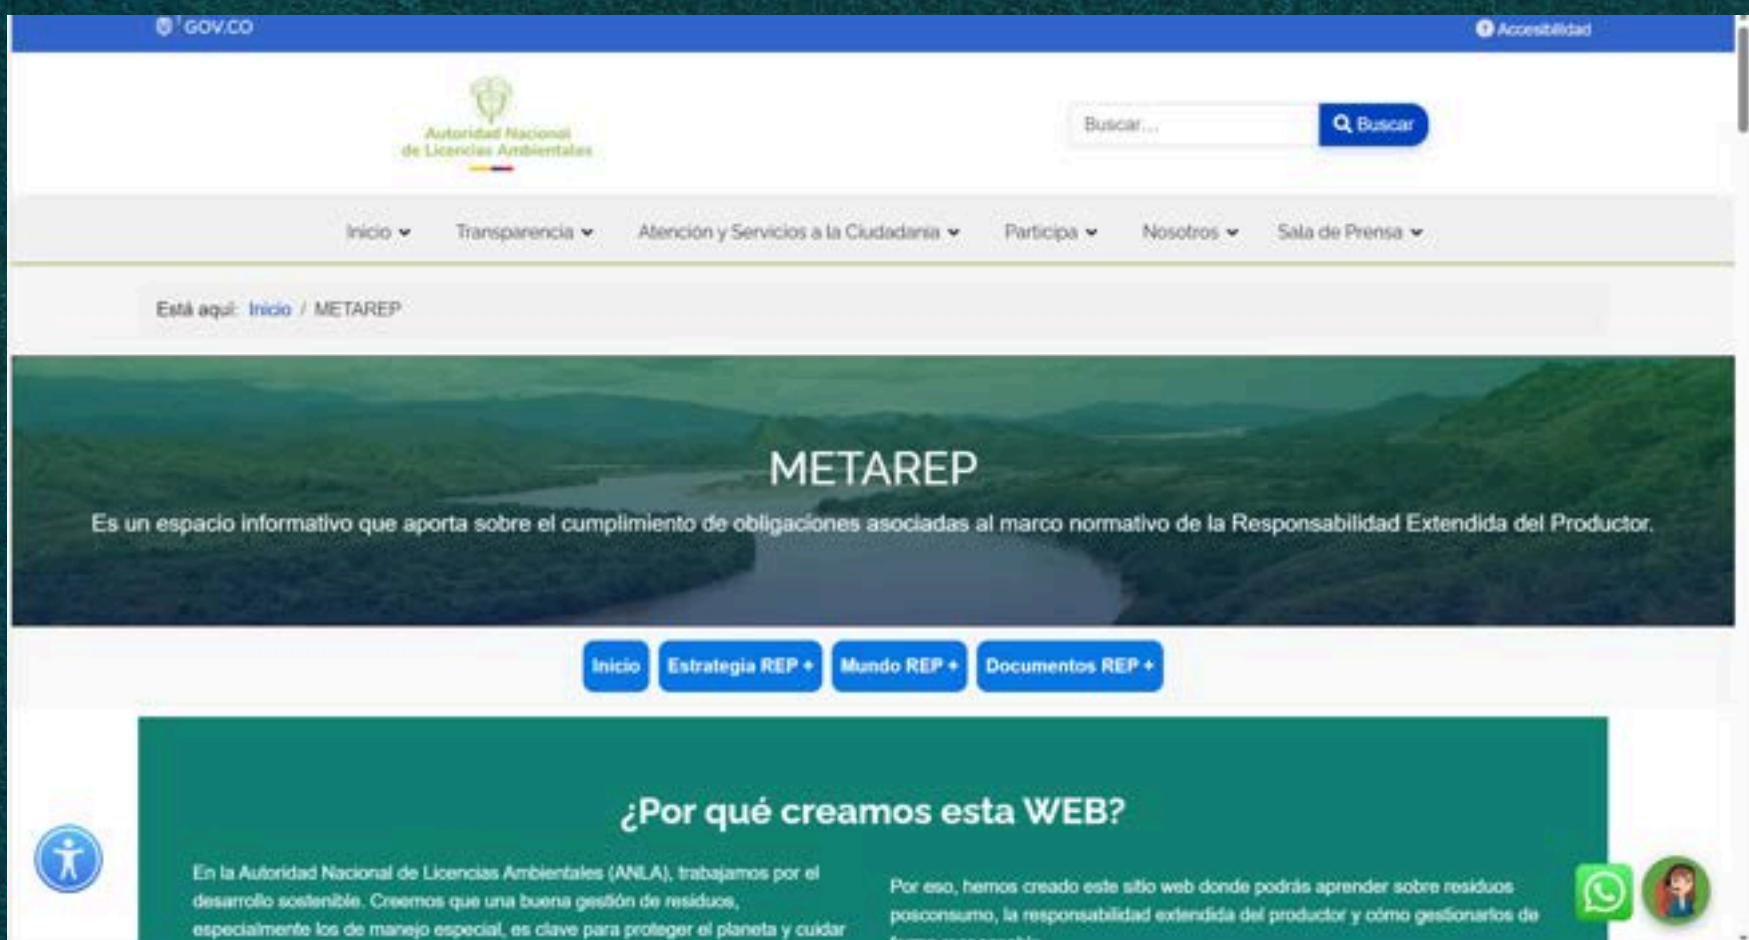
GOV.CO

Accesibilidad

Autoridad Nacional de Licencias Ambientales

Buscar...

Buscar

Inicio Transparencia Atención y Servicios a la Ciudadanía Participa Nosotros Sala de Prensa

Está aquí: Inicio / METAREP

METAREP

Es un espacio informativo que aporta sobre el cumplimiento de obligaciones asociadas al marco normativo de la Responsabilidad Extendida del Productor.

Inicio Estrategia REP + Mundo REP + Documentos REP +

¿Por qué creamos esta WEB?

En la Autoridad Nacional de Licencias Ambientales (ANLA), trabajamos por el desarrollo sostenible. Creemos que una buena gestión de residuos, especialmente los de manejo especial, es clave para proteger el planeta y cuidar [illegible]

Por eso, hemos creado este sitio web donde podrás aprender sobre residuos posconsumo, la responsabilidad extendida del productor y cómo gestionarlos de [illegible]